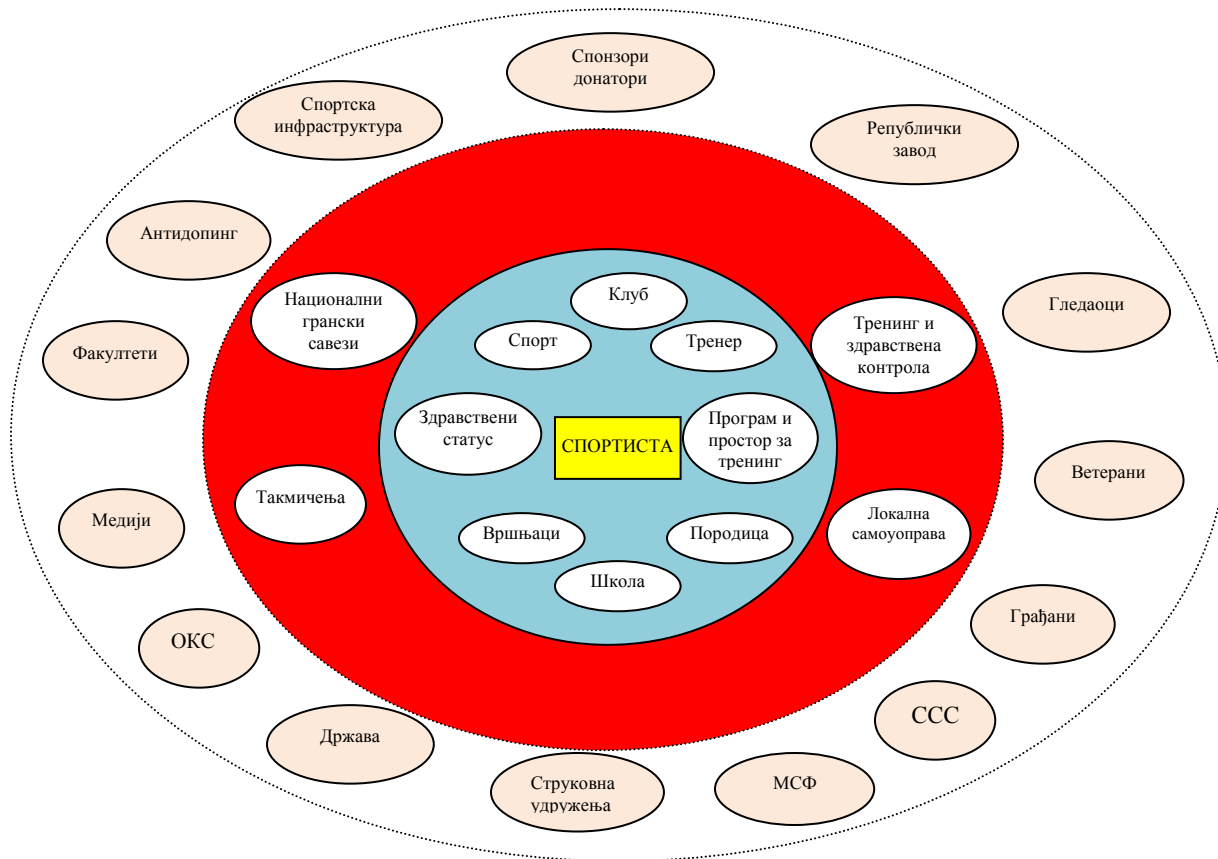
СПОРТИСТА

Клуб

Спорт

Тренер

Здравствени статус

Програм и простор за тренинг

Вршњаци

Породица

Школа

Национални грански савези

Тренинг и здравствена контрола

Такмичења

Локална самоуправа

Спонзори донатори

Спортска инфраструктура

Републички завод

Антидопинг

Гледаоци

Факултети

Ветерани

Медији

Грађани

ОКС

ССС

Држава

МСФ

Струковна удружења